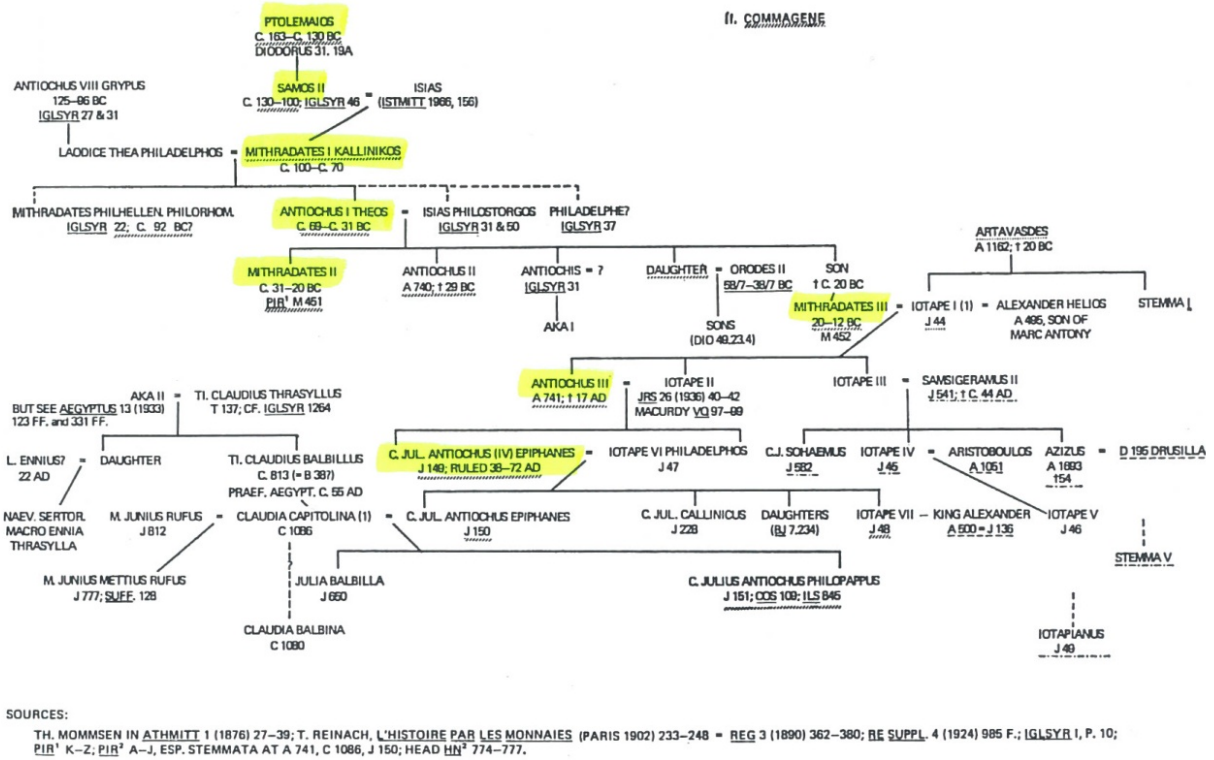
II. COMMAGENE

PTOLEMAIOS
C. 163–C. 130 BC
DIODORUS 31. 19A

SAMOS II
C. 130–100; IGLSYR 46 = ISIAS (ISTMITT 1986, 156)

ANTIOCHUS VIII GRYPUS
125–96 BC
IGLSYR 27 & 31

LAODICE THEA PHILADELPHOS = MITHRADATES I KALLINIKOS
C. 100–C. 70

MITHRADATES PHILHELLEN. PHILORHOM.
IGLSYR 22; C. 92 BC?

ANTIOCHUS I THEOS
C. 69–C. 31 BC
= ISIAS PHILOSTORGOS
IGLSYR 31 & 50

PHILADELPHE?
IGLSYR 37

ARTAVASDES
A 1162; † 20 BC

MITHRADATES II
C. 31–20 BC
PIR$^1$ M 451

ANTIOCHUS II
A 740; † 29 BC

ANTIOCHIS = ?
IGLSYR 31

AKA I

DAUGHTER = ORODES II
58/7–38/7 BC

SONS
(DIO 49.23.4)

SON
† C. 20 BC

MITHRADATES III
20–12 BC
M 452
= IOTAPE I (1) = ALEXANDER HELIOS
J 44
A 495, SON OF MARC ANTONY

STEMMA I

ANTIOCHUS III
A 741; † 17 AD
= IOTAPE II
JRS 26 (1936) 40–42
MACURDY VQ 97–99

IOTAPE III = SAMSIGERAMUS II
J 541; † C. 44 AD

AKA II = TI. CLAUDIUS THRASYLLUS
T 137; CF. IGLSYR 1264
BUT SEE AEGYPTUS 13 (1933) 123 FF. and 331 FF.

L. ENNIUS?
22 AD
= DAUGHTER

TI. CLAUDIUS BALBILLUS
C 813 (= B 387)
PRAEF. AEGYPT. C. 55 AD

C. JUL. ANTIOCHUS (IV) EPIPHANES
J 149; RULED 38–72 AD
= IOTAPE VI PHILADELPHOS
J 47

C.J. SOHAEMUS
J 582

IOTAPE IV = ARISTOBOULOS
J 45
A 1051

AZIZUS = D 195 DRUSILLA
A 1693
154

NAEV. SERTOR. MACRO ENNIA THRASYLLA

M. JUNIUS RUFUS
J 812
= CLAUDIA CAPITOLINA (1) = C. JUL. ANTIOCHUS EPIPHANES
C 1086
J 150

C. JUL. CALLINICUS
J 228

DAUGHTERS
(BJ 7.234)

IOTAPE VII – KING ALEXANDER
J 48
A 500 = J 136

IOTAPE V
J 46

STEMMA V

M. JUNIUS METTIUS RUFUS
J 777; SUFF. 128

JULIA BALBILLA
J 650

C. JULIUS ANTIOCHUS PHILOPAPPUS
J 151; COS 109; ILS 845

CLAUDIA BALBINA
C 1080

IOTAPIANUS
J 49

SOURCES:
TH. MOMMSEN IN ATHMITT 1 (1876) 27–39; T. REINACH, L'HISTOIRE PAR LES MONNAIES (PARIS 1902) 233–248 = REG 3 (1890) 362–380; RE SUPPL. 4 (1924) 985 F.; IGLSYR I, P. 10; PIR$^1$ K–Z; PIR$^2$ A–J, ESP. STEMMATA AT A 741, C 1086, J 150; HEAD HN$^2$ 774–777.